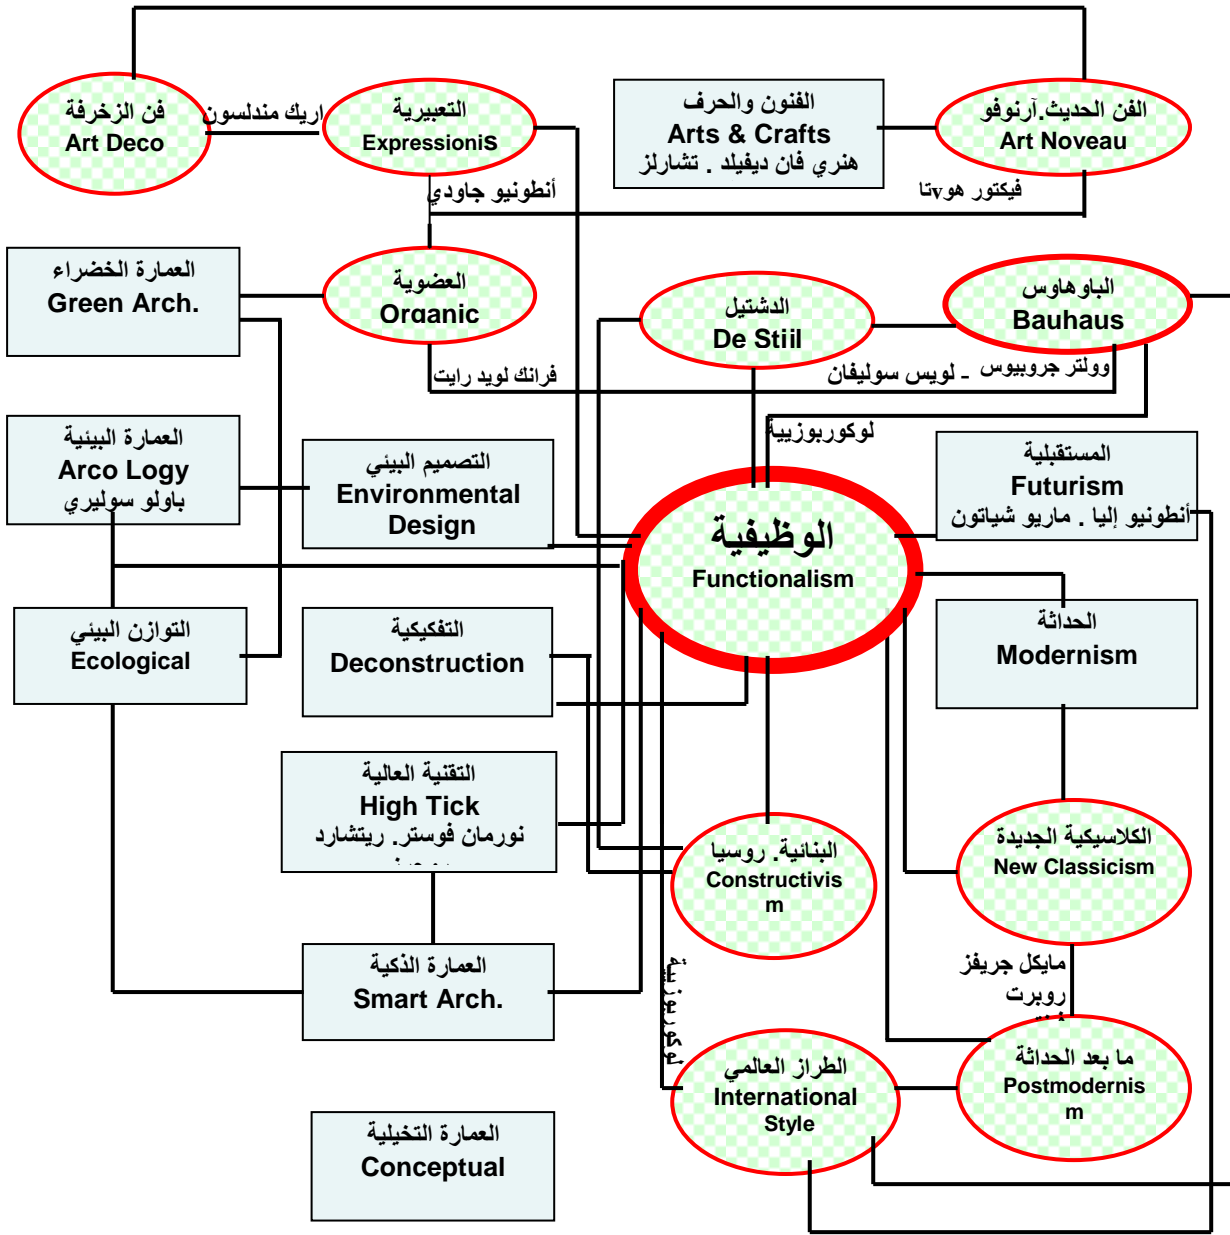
فن الزخرفة
Art Deco

اريك مندلسون

التعبيرية
ExpressioniS

الفنون والحرف
Arts & Crafts
هنري فان ديفيلد . تشارلز

الفن الحديث.آرنوفو
Art Noveau

أنطونيو جاودي

فيكتور هوvتا

العمارة الخضراء
Green Arch.

العضوية
Organic

الدشتيل
De Stiil

الباوهاوس
Bauhaus

فرانك لويد رايت

وولتر جروبيوس ـ لويس سوليفان

لوكوربوزيية

العمارة البيئية
Arco Logy
باولو سوليري

التصميم البيئي
Environmental Design

الوظيفية
Functionalism

المستقبلية
Futurism
أنطونيو إليا . ماريو شياتون

التوازن البيئي
Ecological

التفكيكية
Deconstruction

الحداثة
Modernism

التقنية العالية
High Tick
نورمان فوستر. ريتشارد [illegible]

البنائية. روسيا
Constructivism

الكلاسيكية الجديدة
New Classicism

العمارة الذكية
Smart Arch.

لوكوربوزيية

مايكل جريفز
روبرت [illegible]

الطراز العالمي
International Style

ما بعد الحداثة
Postmodernism

العمارة التخيلية
Conceptual